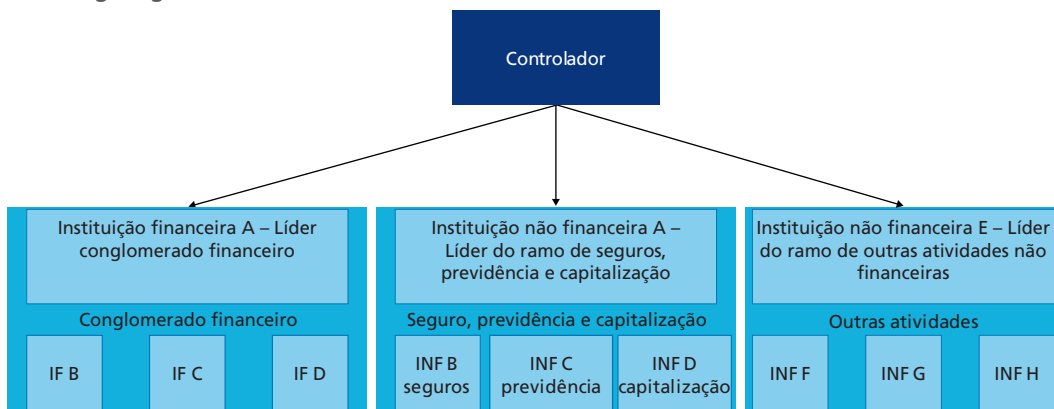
Controlador

Instituição financeira A – Líder conglomerado financeiro

Conglomerado financeiro

IF B

IF C

IF D

Instituição não financeira A – Líder do ramo de seguros, previdência e capitalização

Seguro, previdência e capitalização

INF B seguros

INF C previdência

INF D capitalização

Instituição não financeira E – Líder do ramo de outras atividades não financeiras

Outras atividades

INF F

INF G

INF H